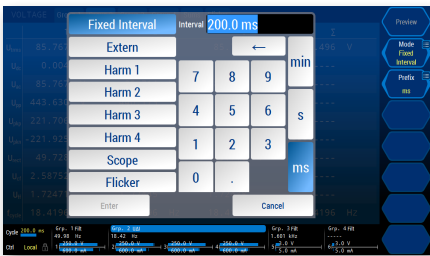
Fixed Interval
Interval 200.0 ms
Extern
←
Harm 1
7
8
9
min
Harm 2
Harm 3
4
5
6
s
Harm 4
1
2
3
Scope
ms
Flicker
0
.
Enter
Cancel
Preview
Mode
Fixed
Interval
Prefix
ms
35.78
0.006
445.63
221.70
49.72
2.5875
1.7247
18.419
496 V
Hz
Cycle 200.0 ms
Ctrl Local
Grp. 1 FltR
49.98 Hz
Grp. 2 AAF
16.42 Hz
Grp. 3 FltR
3.603 kHz
Grp. 4 FltR
250.0 V
600.0 mA
250.0 V
600.0 mA
250.0 V
600.0 mA
250.0 V
600.0 mA
63.0 V
5.0 mA
63.0 V
5.0 mA